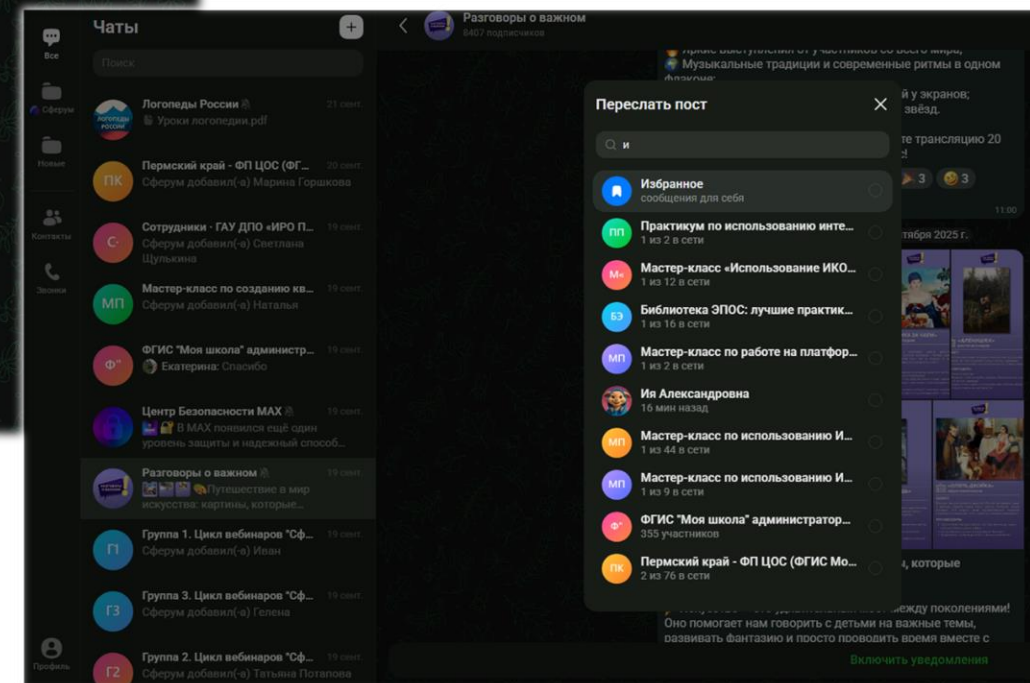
Все
Сферум
Новые
Контакты
Звонки
Профиль

Чаты
Поиск

Логопеды России 21 сент.
Уроки логопедии.pdf

ПК Пермский край - ФП ЦОС (ФГ... 20 сент.
Сферум добавил(-а) Марина Горшкова

С Сотрудники · ГАУ ДПО «ИРО П... 19 сент.
Сферум добавил(-а) Светлана Щулькина

МП Мастер-класс по созданию кв... 19 сент.
Сферум добавил(-а) Наталья

Ф" ФГИС "Моя школа" администр... 19 сент.
Екатерина: Спасибо

Центр Безопасности MAX 19 сент.
В MAX появился ещё один уровень защиты и надежный способ...

Разговоры о важном 19 сент.
Путешествие в мир искусства: картины, которые...

Г Группа 1. Цикл вебинаров "Сф... 19 сент.
Сферум добавил(-а) Иван

Г3 Группа 3. Цикл вебинаров "Сф... 19 сент.
Сферум добавил(-а) Гелена

Г2 Группа 2. Цикл вебинаров "Сф... 19 сент.
Сферум добавил(-а) Татьяна Потапова

Разговоры о важном
8467 подписчиков

Яркие выступления от участников со всего мира;
Музыкальные традиции и современные ритмы в одном флаконе;
у экранов;
звёзд.
те трансляцию 20
3 3
11:00
тября 2025 г.
и, которые
между поколениями!
Оно помогает нам говорить с детьми на важные темы, развивать фантазию и просто проводить время вместе с
Включить уведомления

Переслать пост
и
Избранное
сообщения для себя
ПП Практикум по использованию инте...
1 из 2 в сети
М« Мастер-класс «Использование ИКО...
1 из 12 в сети
БЭ Библиотека ЭПОС: лучшие практик...
1 из 16 в сети
МП Мастер-класс по работе на платфор...
1 из 2 в сети
Ия Александровна
16 мин назад
МП Мастер-класс по использованию И...
1 из 44 в сети
МП Мастер-класс по использованию И...
1 из 9 в сети
Ф" ФГИС "Моя школа" администратор...
355 участников
ПК Пермский край - ФП ЦОС (ФГИС Мо...
2 из 76 в сети